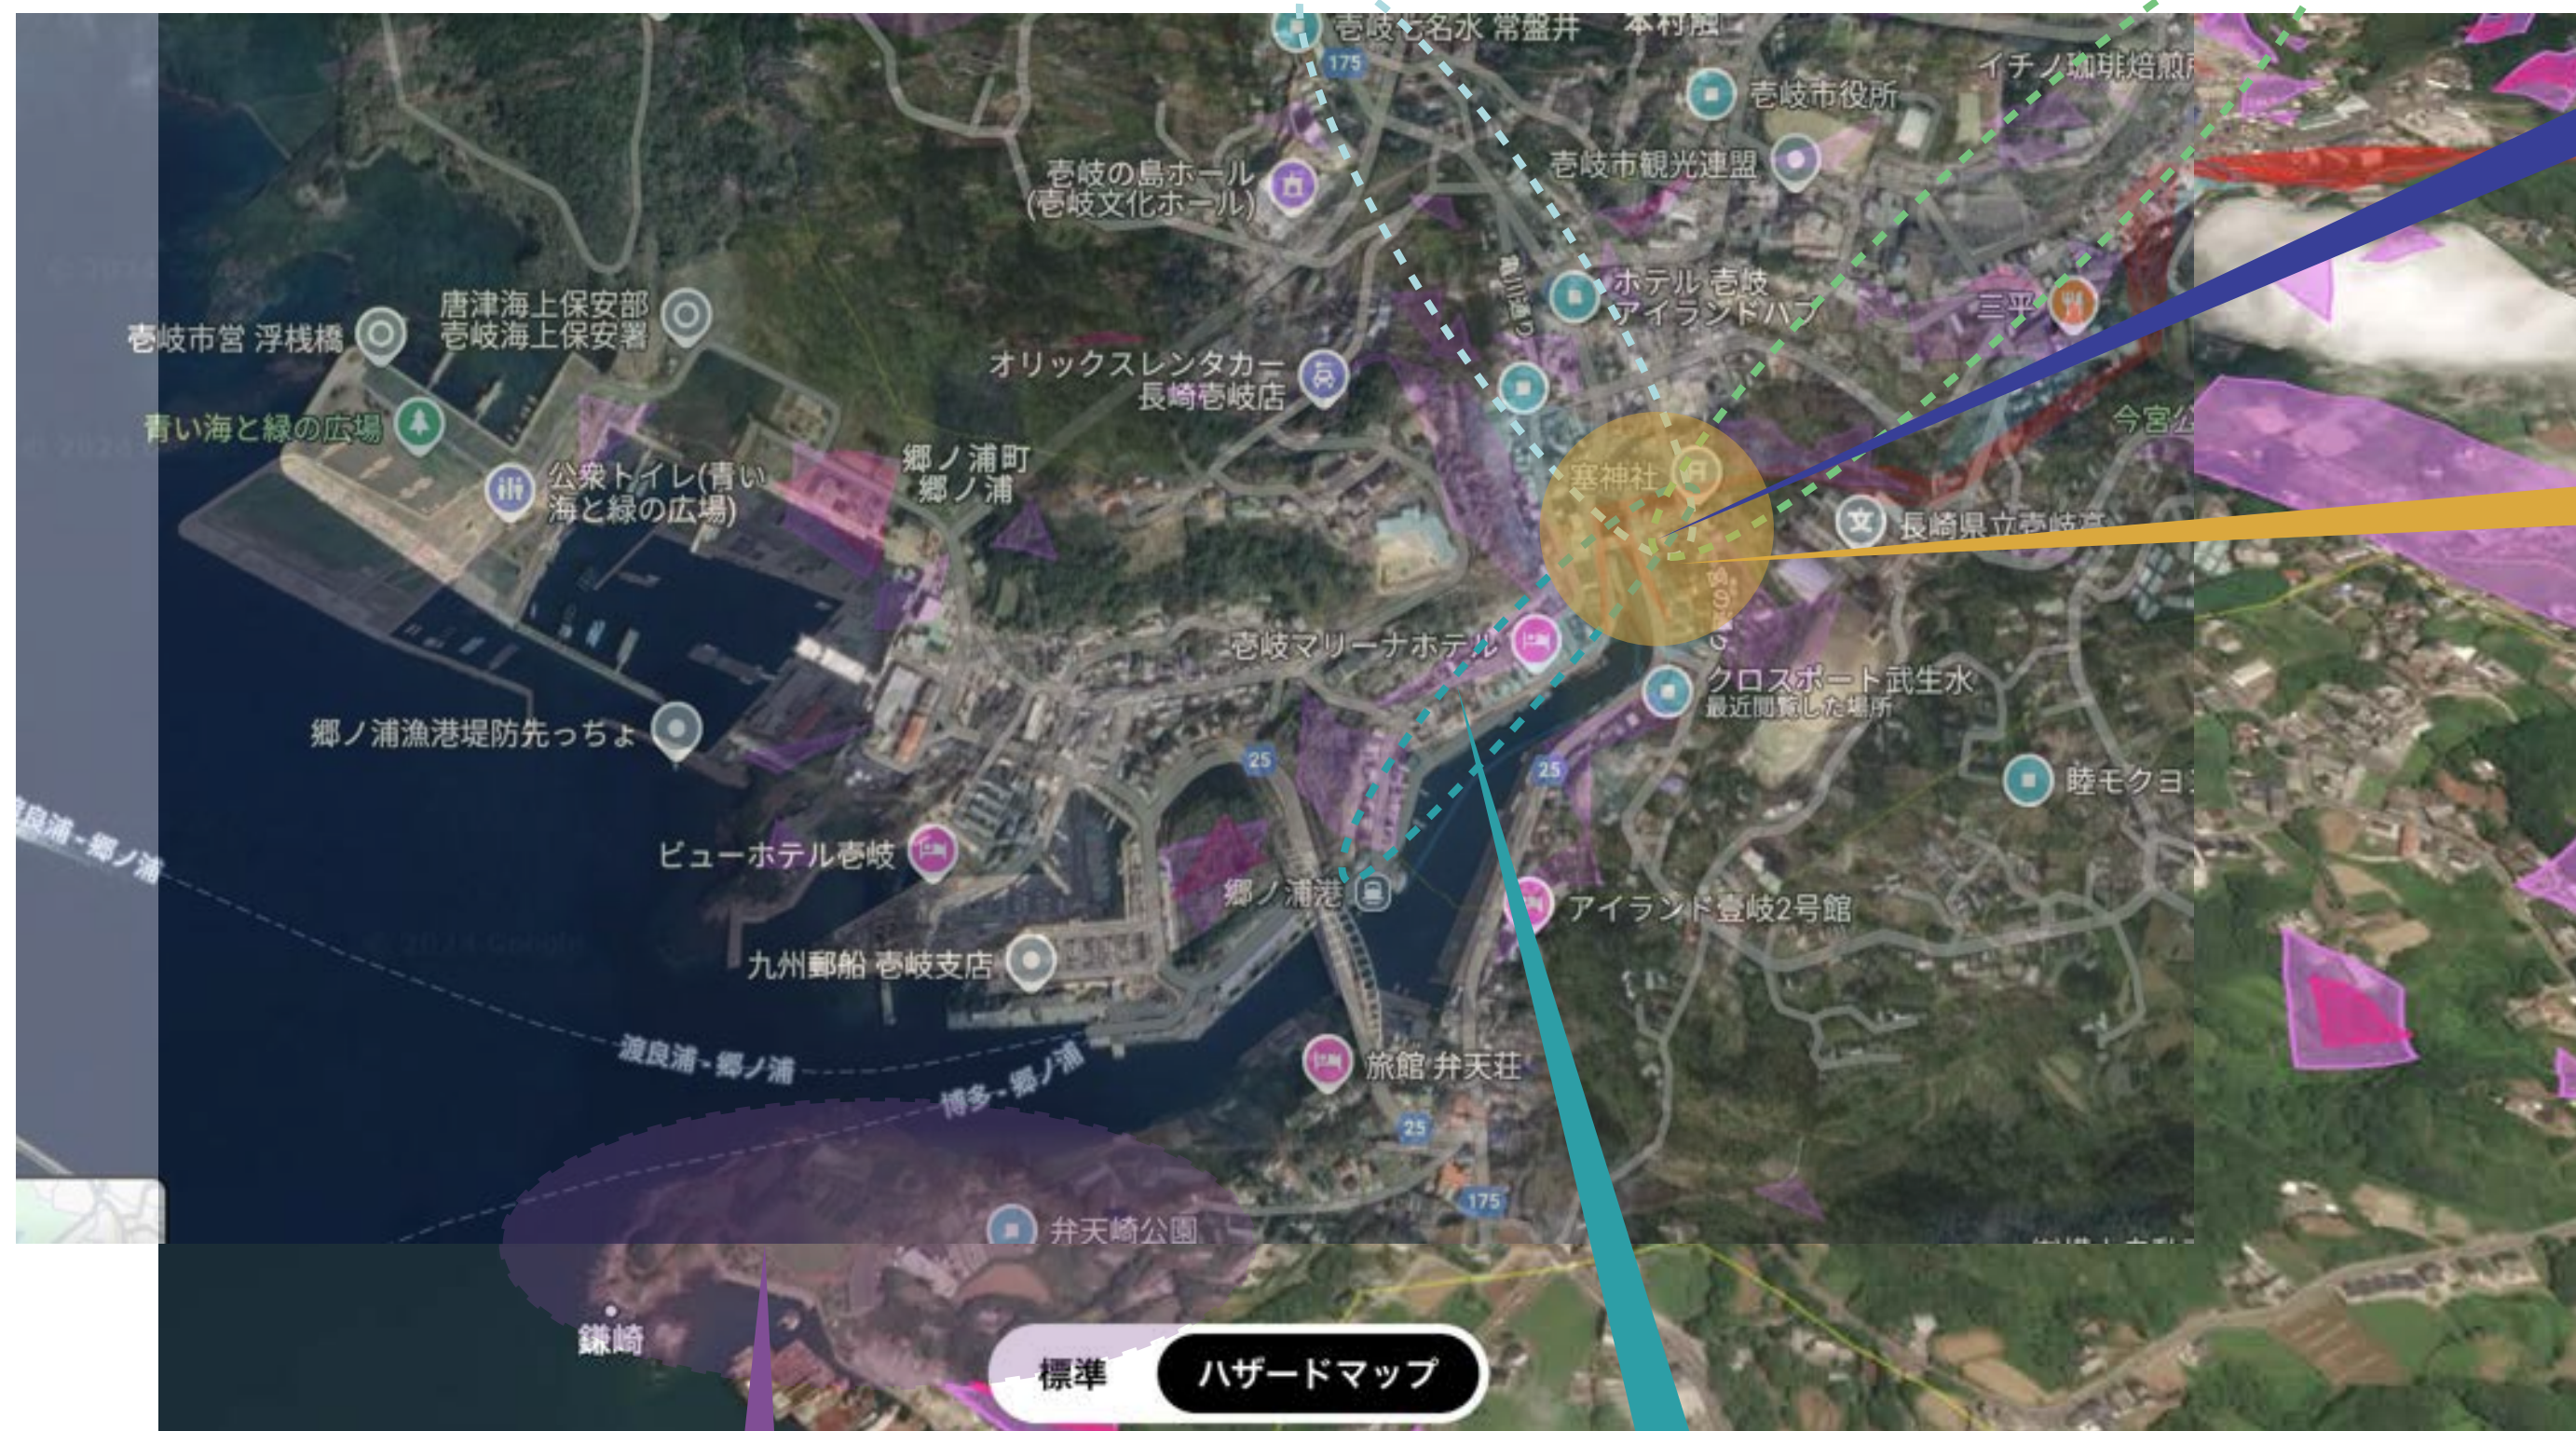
壱岐の名水 常盤井
本村触
175
壱岐市役所
イチノ珈琲焙煎所
壱岐の島ホール
(壱岐文化ホール)
壱岐市観光連盟
ホテル 壱岐
アイランドハブ
三平
唐津海上保安部
壱岐海上保安署
壱岐市営 浮桟橋
オリックスレンタカー
長崎壱岐店
青い海と緑の広場
今宮公
公衆トイレ(青い
海と緑の広場)
郷ノ浦町
郷ノ浦
塞神社
長崎県立壱岐高
壱岐マリーナホテル
クロスポート武生水
最近閲覧した場所
郷ノ浦漁港堤防先っちょ
25
25
睦モクヨ
ビューホテル壱岐
郷ノ浦港
アイランド壱岐2号館
渡良浦 - 郷ノ浦
九州郵船 壱岐支店
渡良浦 - 郷ノ浦
博多 - 郷ノ浦
旅館 弁天荘
25
175
弁天崎公園
鎌崎
標準
ハザードマップ